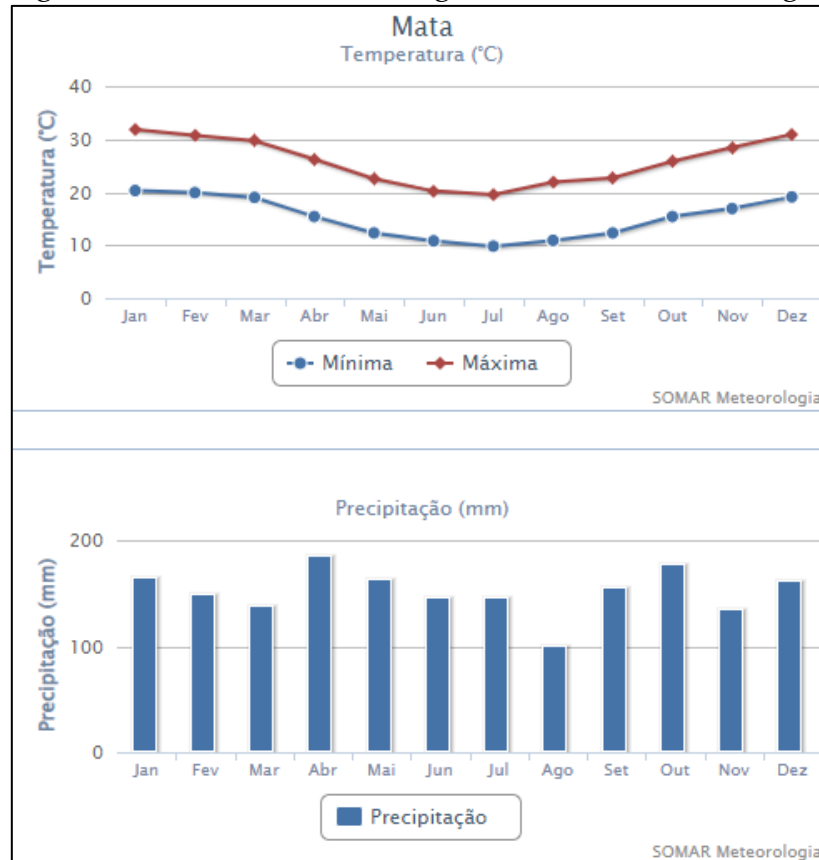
Mata

Temperatura (°C)

Temperatura (°C)

40
30
20
10
0

Jan Fev Mar Abr Mai Jun Jul Ago Set Out Nov Dez

Mínima Máxima

SOMAR Meteorologia

Precipitação (mm)

Precipitação (mm)

200
100
0

Jan Fev Mar Abr Mai Jun Jul Ago Set Out Nov Dez

Precipitação

SOMAR Meteorologia